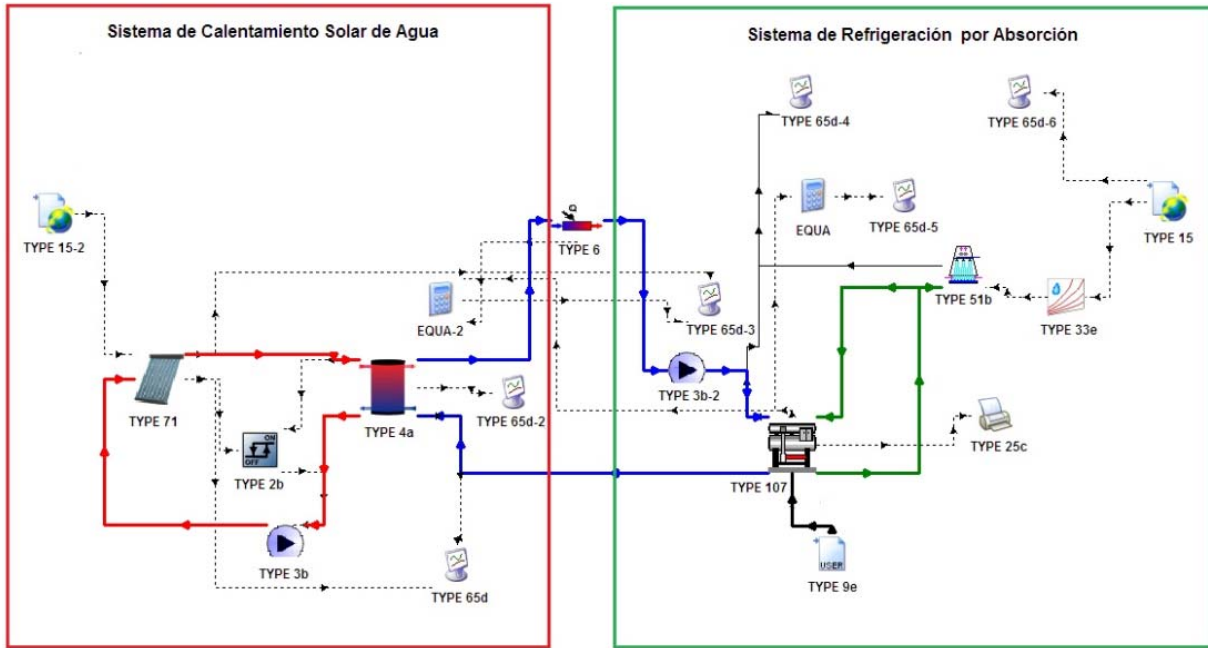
Sistema de Calentamiento Solar de Agua

TYPE 15-2

TYPE 71

TYPE 2b

ON
OFF

TYPE 3b

TYPE 4a

TYPE 65d-2

TYPE 65d

EQUA-2

Sistema de Refrigeración por Absorción

TYPE 6

Q

TYPE 65d-4

EQUA

TYPE 65d-5

TYPE 65d-3

TYPE 3b-2

TYPE 107

TYPE 9e

USER

TYPE 25c

TYPE 51b

TYPE 33e

TYPE 15

TYPE 65d-6